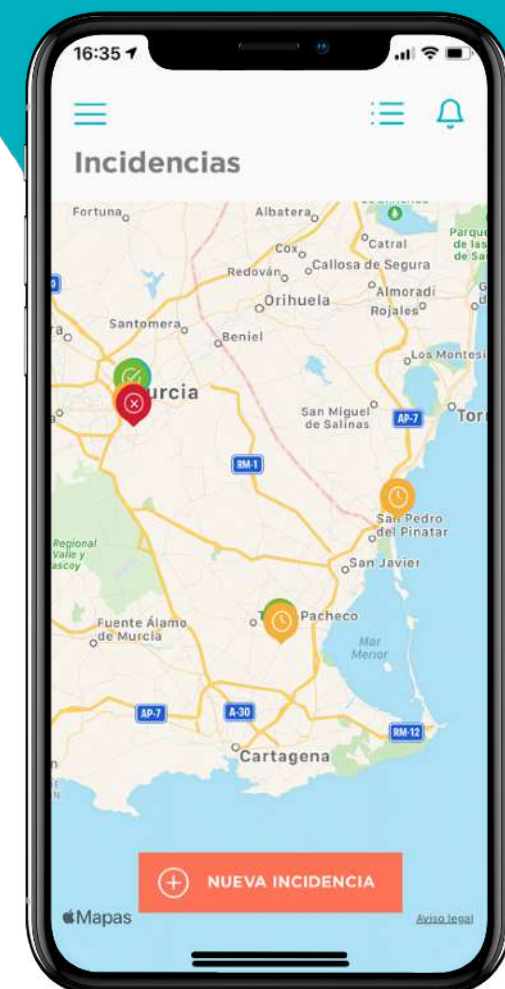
16:35

Incidencias

Fortuna
Albatera
Catral
Parque de las ... de Sa
Cox
Callosa de Segura
Redován
Almoradí
Orihuela
Rojales
Santomera
Beniel
Los Montesi
urcia
San Miguel de Salinas
AP-7
Tor
RM-1
San Pedro del Pinatar
Regional Valle y ascoy
San Javier
Pacheco
Fuente Álamo de Murcia
Mar Menor
AP-7
A-30
RM-12
Cartagena

NUEVA INCIDENCIA

Mapas
Aviso legal